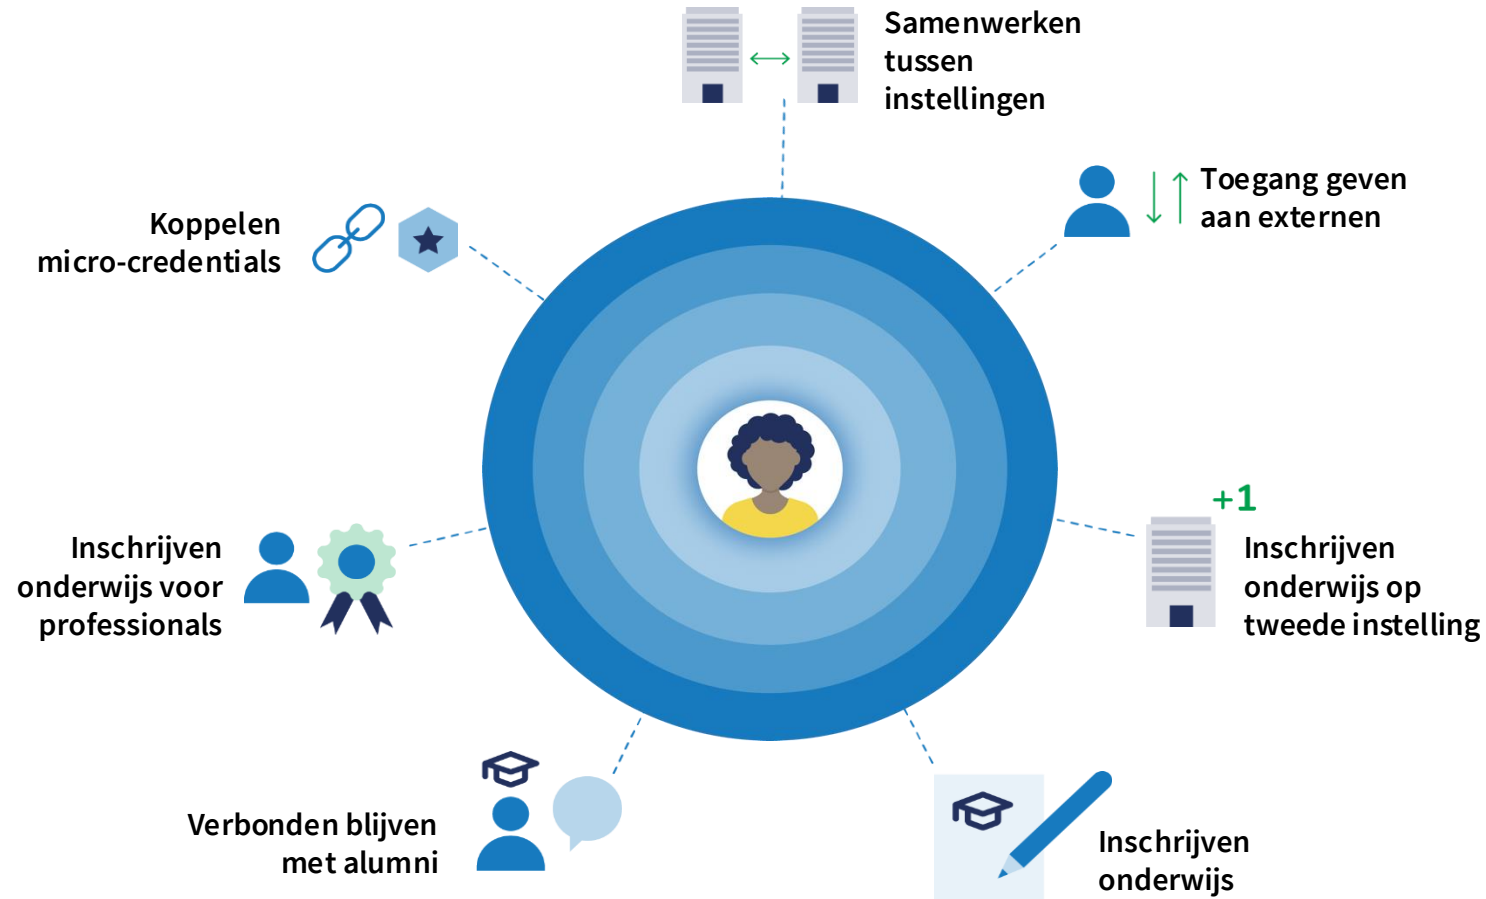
Samenwerken tussen instellingen

Koppelen micro-credentials

Toegang geven aan externen

Inschrijven onderwijs voor professionals

+1

Inschrijven onderwijs op tweede instelling

Verbonden blijven met alumni

Inschrijven onderwijs